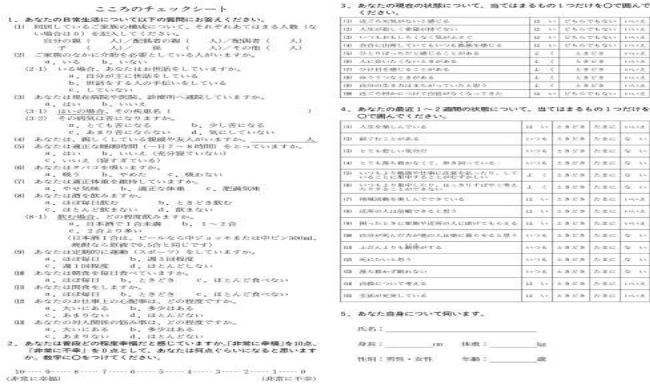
こころのチェックシート

1．あなたの日常生活について以下の質問にお答えください。

(1) 同居している（家族）構成について、それぞれあてはまる人数（ない場合は0）を記入してください。
自分の親（　人）・配偶者の親（　人）・配偶者（　人）
子（　人）・孫（　人）・その他（　人）

(2) ご家族のなかに介護を必要としている人がいますか。
a．いる　b．いない

(2-1) いる場合、あなたは介護をしていますか。
a．自分が主に介護をしている
b．世話をする人の手助けをしている
c．していない

(3) あなたは現在病気や障害（治療中）に通院していますか。
a．はい　b．いいえ

(3-1) 「はい」の場合、その病気名（　　　　　　　　）

(3-2) その病気は苦になりますか。
a．とても苦になる　b．少し苦になる
c．あまり苦にならない　d．気にしていない

(4) あなたは、親しくしている家族や友人がいますか。　　　人

(5) あなたは通常どの程度睡眠時間（1日2〜8時間）をとっていますか。
a．はい　b．いいえ（不眠・睡眠不足）
c．いいえ（寝すぎている）

(6) あなたはタバコを吸いますか。
a．吸う　b．やめた　c．吸わない

(7) あなたは次の体型を維持していますか。
a．やせ気味　b．適正な体重　c．肥満気味

(8) あなたは酒を飲みますか。
a．ほぼ毎日飲む　b．ときどき飲む
c．ほとんど飲まない　d．飲まない

(8-1) 飲む場合、どの程度飲みますか。
a．日本酒で1合未満　b．1〜2合
c．2合以上
（日本酒1合は、ビール中びん1本またはウイスキーダブル1杯、焼酎なら原液で0.5合に相当です）

(9) あなたは定期的に運動（散歩など）をしていますか。
a．ほぼ毎日　b．週3回程度
c．週1回程度　d．ほとんどしない

(10) あなたは朝食を毎日食べていますか。
a．ほぼ毎日　b．ときどき　c．ほとんど食べない

(11) あなたは間食をしますか。
a．ほぼ毎日　b．ときどき　c．ほとんど食べない

(12) あなたの日常上の心配事は、どの程度ですか。
a．大いにある　b．多少はある
c．あまりない　d．ほとんどない

(13) あなたの対人関係の悩み事は、どの程度ですか。
a．大いにある　b．多少はある
c．あまりない　d．ほとんどない

2．あなたは普段どの程度幸福だと感じていますか。「非常に幸福」を10点、「非常に不幸」を0点として、あなたは何点くらいになると思いますか。該当に○をつけてください。

10…9…8…7…6…5…4…3…2…1…0
(非常に幸福)　　　　　　　　　　　(非常に不幸)

3．あなたの現在の状態について、当てはまるもの1つだけを○で囲んでください。

| | | | | |
|---|---|---|---|---|
| (1) 迷惑をかけたくないと思う | はい | いいえ | どちらでもない | いいえ |
| (2) 人生が楽しく充実している | はい | いいえ | どちらでもない | いいえ |
| (3) いつもより楽しくなく気が沈みがち | はい | いいえ | どちらでもない | いいえ |
| (4) 自分に自信をもっている | はい | いいえ | どちらでもない | いいえ |
| (5) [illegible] | はい | いいえ | どちらでもない | いいえ |
| (6) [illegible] | よく | | ときどき | いいえ |
| (7) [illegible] | よく | | ときどき | いいえ |
| (8) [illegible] | よく | | ときどき | いいえ |
| (9) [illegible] | よく | | ときどき | いいえ |
| (10) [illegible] | よく | | ときどき | いいえ |

4．あなたの最近1〜2週間の状態について、当てはまるもの1つだけを○で囲んでください。

| | | | | |
|---|---|---|---|---|
| (1) 人生を楽しんでいる | はい | ときどき | たまに | いいえ |
| (2) 物事に興味がない | いつも | ときどき | たまに | いいえ |
| (3) とても悲しい気分だ | いつも | ときどき | たまに | いいえ |
| (4) とても疲れやすくて、寝ても疲れがとれない | いつも | ときどき | たまに | いいえ |
| (5) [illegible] | いつも | ときどき | たまに | いいえ |
| (6) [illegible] | よく | ときどき | たまに | いいえ |
| (7) 睡眠障害を感じていない | いつも | ときどき | たまに | いいえ |
| (8) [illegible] | いつも | ときどき | たまに | いいえ |
| (9) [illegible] | いつも | ときどき | たまに | いいえ |
| (10) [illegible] | いつも | ときどき | たまに | いいえ |
| (11) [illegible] | いつも | ときどき | たまに | いいえ |
| (12) 死にたいと思う | いつも | ときどき | たまに | いいえ |
| (13) 誰も助けてくれない | いつも | ときどき | たまに | いいえ |
| (14) 自殺について考えている | いつも | ときどき | たまに | いいえ |
| (15) 全部が空虚している | いつも | ときどき | たまに | いいえ |

5．あなた自身について伺います。

氏名：

身長：　　cm　体重：　　kg

性別：男性・女性　年齢：　　歳